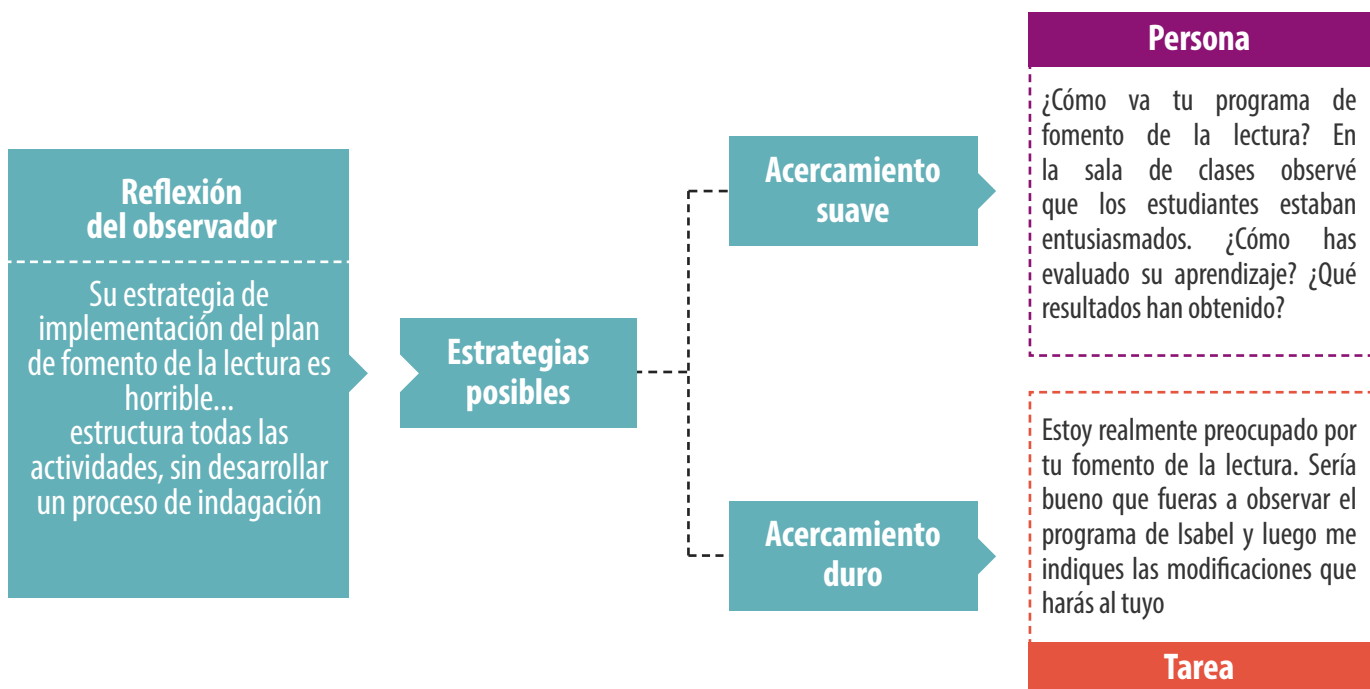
Reflexión del observador

Su estrategia de implementación del plan de fomento de la lectura es horrible... estructura todas las actividades, sin desarrollar un proceso de indagación

Estrategias posibles

Acercamiento suave

Persona

¿Cómo va tu programa de fomento de la lectura? En la sala de clases observé que los estudiantes estaban entusiasmados. ¿Cómo has evaluado su aprendizaje? ¿Qué resultados han obtenido?

Acercamiento duro

Estoy realmente preocupado por tu fomento de la lectura. Sería bueno que fueras a observar el programa de Isabel y luego me indiques las modificaciones que harás al tuyo

Tarea